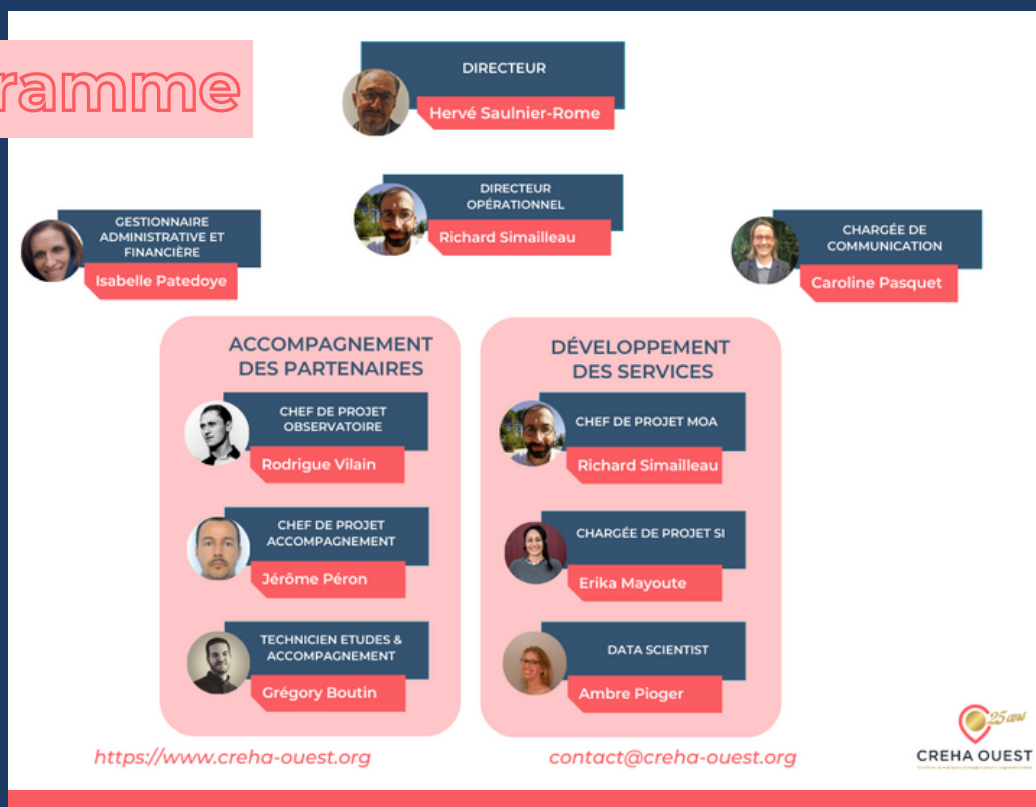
ramme

DIRECTEUR
Hervé Saulnier-Rome

DIRECTEUR OPÉRATIONNEL
Richard Simailleau

GESTIONNAIRE ADMINISTRATIVE ET FINANCIÈRE
Isabelle Patedoye

CHARGÉE DE COMMUNICATION
Caroline Pasquet

ACCOMPAGNEMENT DES PARTENAIRES

CHEF DE PROJET OBSERVATOIRE
Rodrigue Vilain

CHEF DE PROJET ACCOMPAGNEMENT
Jérôme Péron

TECHNICIEN ETUDES & ACCOMPAGNEMENT
Grégory Boutin

DÉVELOPPEMENT DES SERVICES

CHEF DE PROJET MOA
Richard Simailleau

CHARGÉE DE PROJET SI
Erika Mayoute

DATA SCIENTIST
Ambre Pioger

https://www.creha-ouest.org

contact@creha-ouest.org

25 ans
CREHA OUEST